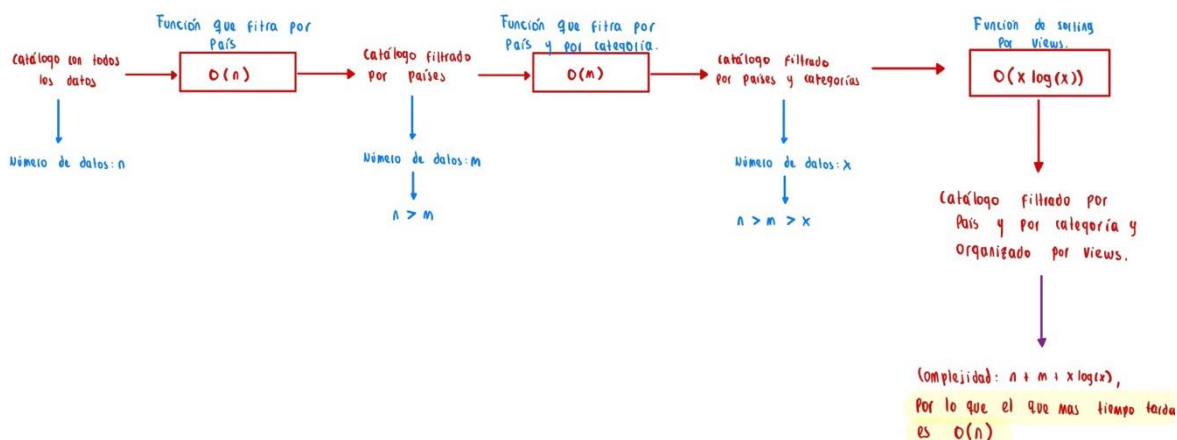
Catálogo con todos los datos

Número de datos: n

Función que fitra por País

O(n)

Catálogo filtrado por países

Número de datos: m

n > m

Función que fitra por País y por categoría.

O(m)

Catálogo filtrado por paises y categorías

Número de datos: x

n > m > x

Funcion de sorting por views.

O(x log(x))

Catálogo filtrado por País y por categoría y organizado por views.

Complejidad: n + m + x log(x),

Por lo que el que mas tiempo tarda es O(n)